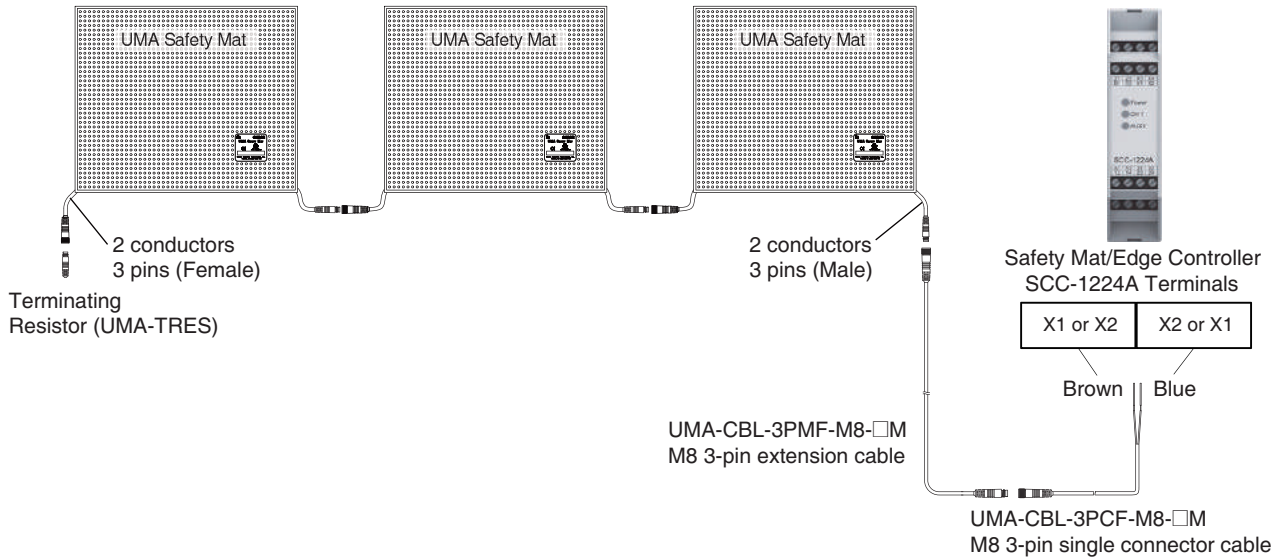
UMA Safety Mat

UMA Safety Mat

UMA Safety Mat

SCC-1224A

Power

CH 1

READY

2 conductors
3 pins (Female)

Terminating
Resistor (UMA-TRES)

2 conductors
3 pins (Male)

Safety Mat/Edge Controller
SCC-1224A Terminals

| X1 or X2 | X2 or X1 |
|---|---|

Brown

Blue

UMA-CBL-3PMF-M8-□M
M8 3-pin extension cable

UMA-CBL-3PCF-M8-□M
M8 3-pin single connector cable